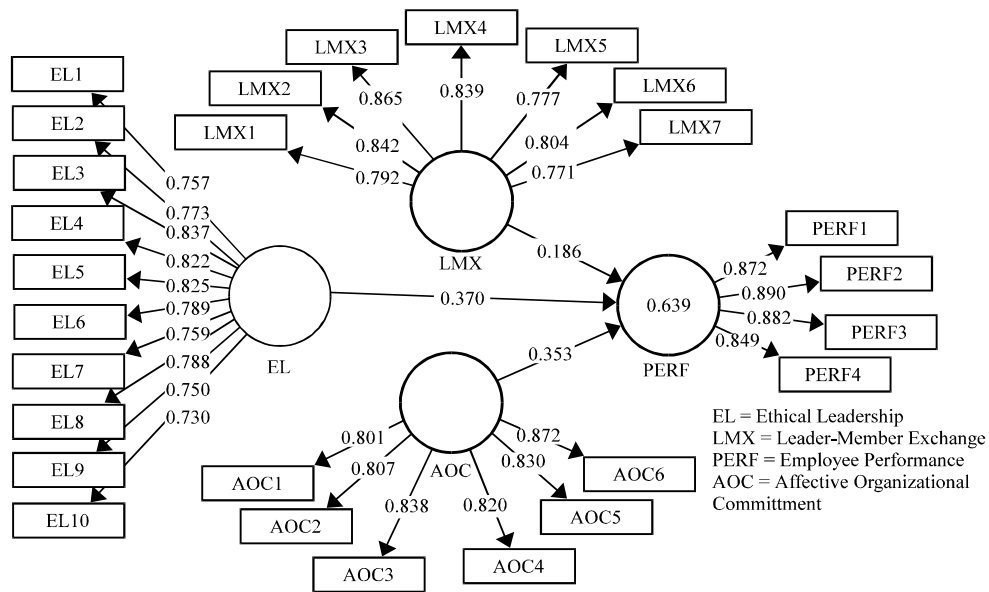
LMX4
LMX3
LMX5
LMX2
LMX6
LMX1
LMX7
0.865
0.839
0.777
0.842
0.804
0.792
0.771
EL1
EL2
EL3
EL4
EL5
EL6
EL7
EL8
EL9
EL10
0.757
0.773
0.837
0.822
0.825
0.789
0.759
0.788
0.750
0.730
EL
LMX
0.186
0.370
PERF1
PERF2
PERF3
PERF4
0.872
0.890
0.882
0.849
0.639
PERF
0.353
AOC
0.801
0.807
0.838
0.820
0.830
0.872
AOC1
AOC2
AOC3
AOC4
AOC5
AOC6

EL = Ethical Leadership
LMX = Leader-Member Exchange
PERF = Employee Performance
AOC = Affective Organizational Committment